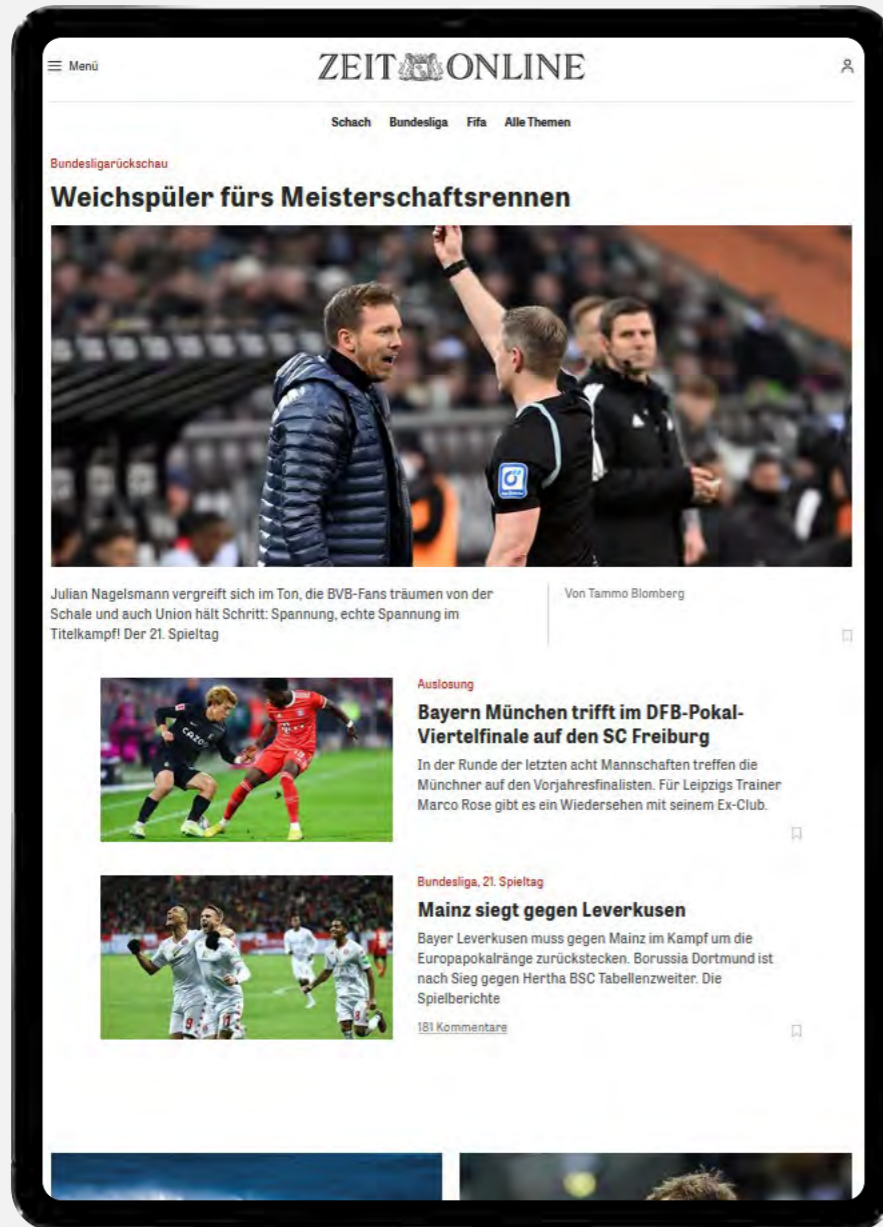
Menü

ZEIT ONLINE

Schach Bundesliga Fifa Alle Themen

Bundesligarückschau

Weichspüler fürs Meisterschaftsrennen

Julian Nagelsmann vergreift sich im Ton, die BVB-Fans träumen von der Schale und auch Union hält Schritt: Spannung, echte Spannung im Titelkampf! Der 21. Spieltag

Von Tammo Blomberg

Auslosung

Bayern München trifft im DFB-Pokal-Viertelfinale auf den SC Freiburg

In der Runde der letzten acht Mannschaften treffen die Münchner auf den Vorjahresfinalisten. Für Leipzigs Trainer Marco Rose gibt es ein Wiedersehen mit seinem Ex-Club.

Bundesliga, 21. Spieltag

Mainz siegt gegen Leverkusen

Bayer Leverkusen muss gegen Mainz im Kampf um die Europapokalränge zurückstecken. Borussia Dortmund ist nach Sieg gegen Hertha BSC Tabellenzweiter. Die Spielberichte

181 Kommentare